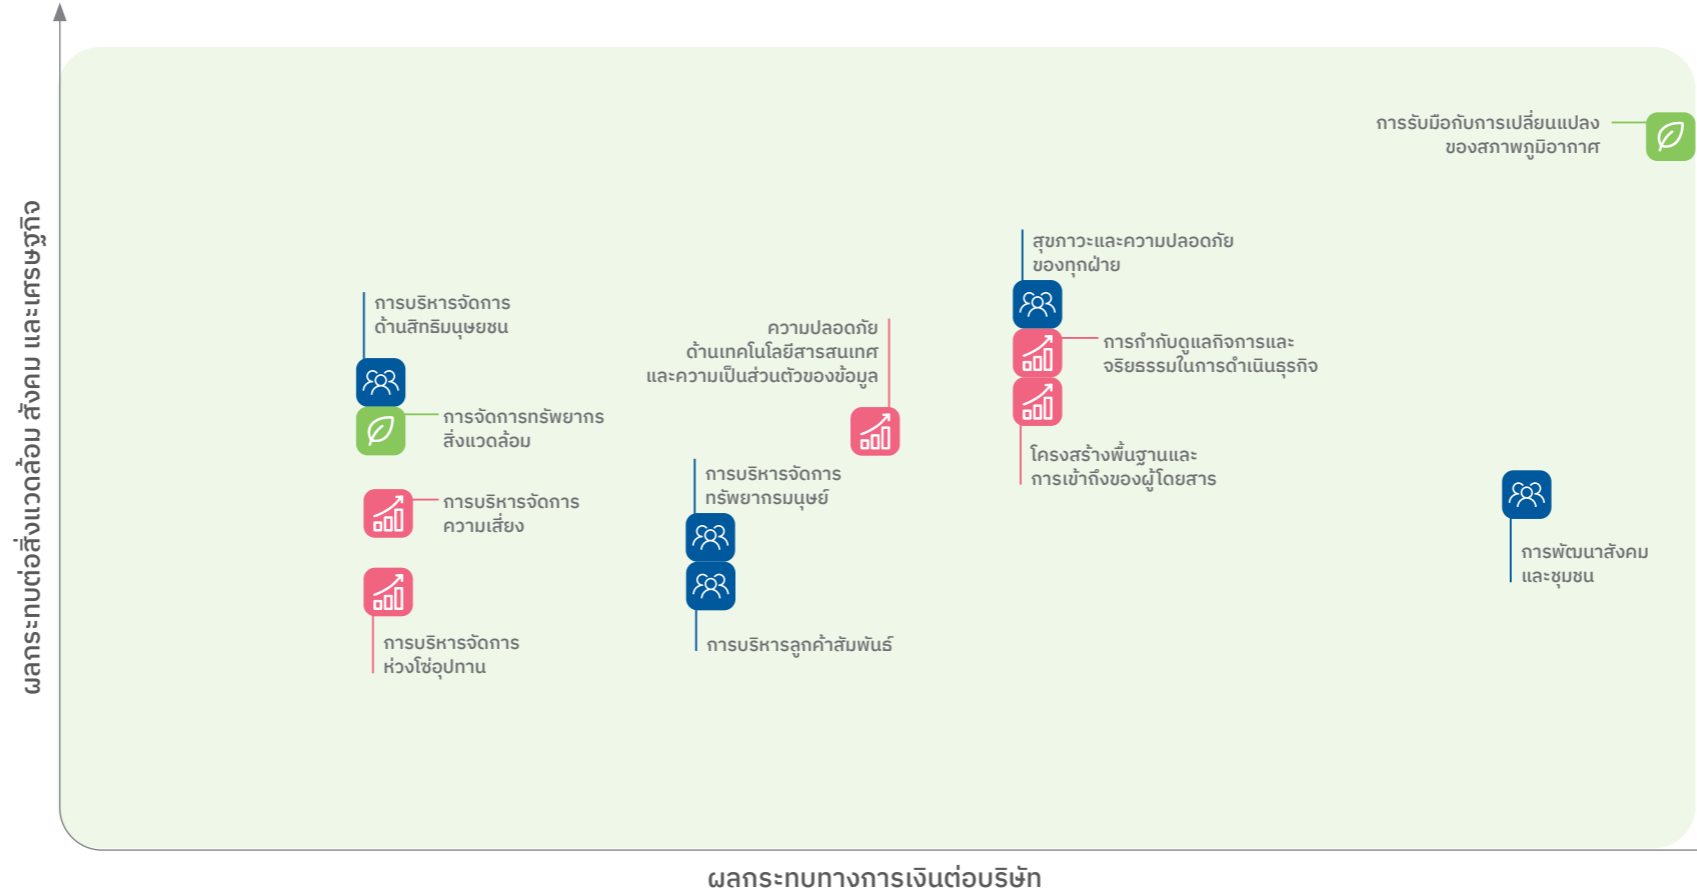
ผลกระทบต่อสิ่งแวดล้อม สังคม และเศรษฐกิจ

การรับมือกับการเปลี่ยนแปลง ของสภาพภูมิอากาศ

สุขภาวะและความปลอดภัย ของทุกฝ่าย

การบริหารจัดการ ด้านสิทธิมนุษยชน

ความปลอดภัย ด้านเทคโนโลยีสารสนเทศ และความเป็นส่วนตัวของข้อมูล

การกำกับดูแลกิจการและ จริยธรรมในการดำเนินธุรกิจ

การจัดการทรัพยากร สิ่งแวดล้อม

โครงสร้างพื้นฐานและ การเข้าถึงของผู้โดยสาร

การบริหารจัดการ ทรัพยากรมนุษย์

การบริหารจัดการ ความเสี่ยง

การพัฒนาสังคม และชุมชน

การบริหารจัดการ ห่วงโซ่อุปทาน

การบริหารลูกค้าสัมพันธ์

ผลกระทบทางการเงินต่อบริษัท